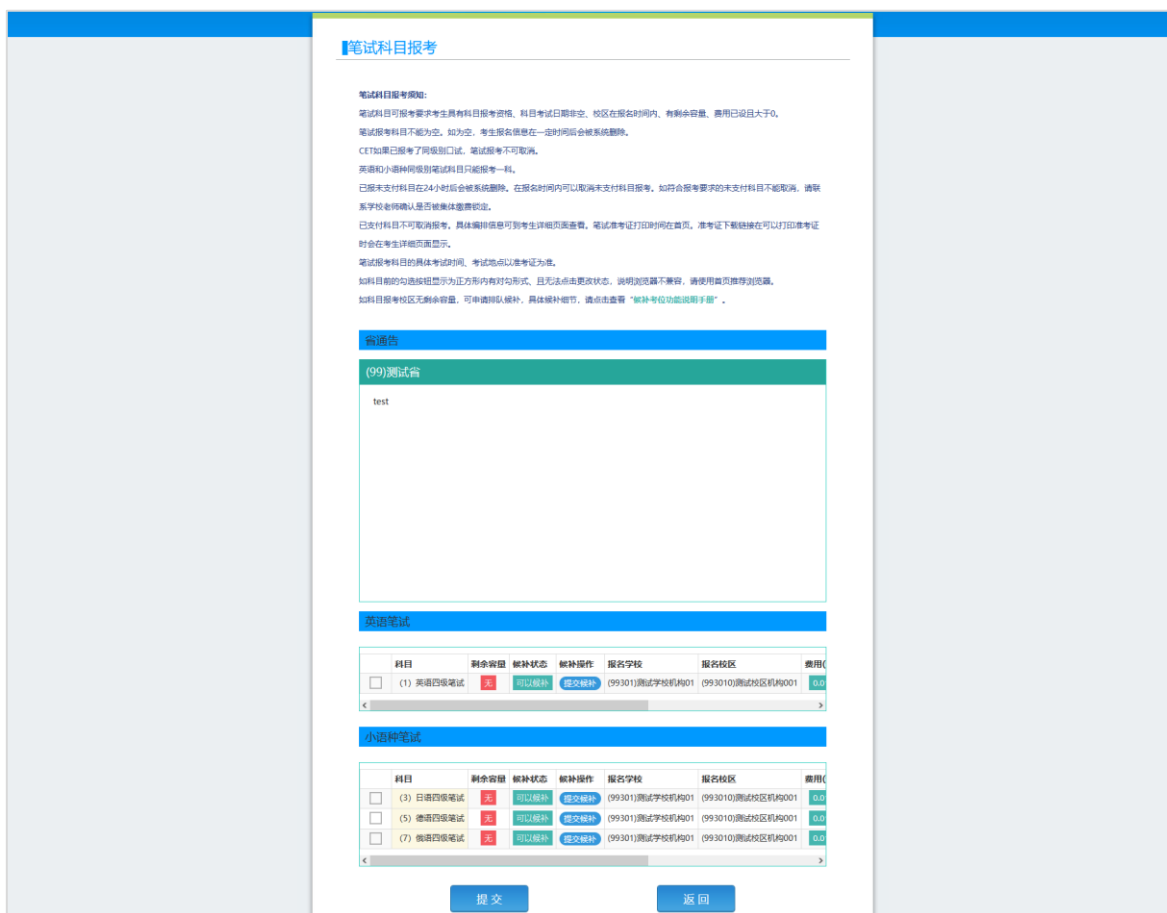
笔试科目报考

笔试科目报考须知:
笔试科目可报考要求考生具有科目报考资格、科目考试日期非空、校区在报名时间内、有剩余容量、费用已设且大于0。
笔试报考科目不能为空。如为空，考生报名信息在一定时间后会被系统删除。
CET如果已报考了同级别口试，笔试报考不可取消。
英语和小语种同级别笔试科目只能报考一科。
已报未支付科目在24小时后会被系统删除。在报名时间内可以取消未支付科目报考。如符合报考要求的未支付科目不能取消，请联系学校老师确认是否被集体缴费锁定。
已支付科目不可取消报考。具体编排信息可到考生详细页面查看。笔试准考证打印时间在首页，准考证下载链接在可以打印准考证时会在考生详细页面显示。
笔试报考科目的具体考试时间、考试地点以准考证为准。
如科目前的勾选按钮显示为正方形内有对勾形式，且无法点击更改状态，说明浏览器不兼容，请使用首页推荐浏览器。
如科目报考校区无剩余容量，可申请排队候补，具体候补细节，请点击查看“候补考位功能说明手册”。

省通告

(99)测试省

test

英语笔试

| | 科目 | 剩余容量 | 候补状态 | 候补操作 | 报名学校 | 报名校区 | 费用( |
|---|---|---|---|---|---|---|---|
| | (1) 英语四级笔试 | 无 | 可以候补 | 提交候补 | (99301)测试学校机构01 | (993010)测试校区机构001 | 0.0 |

小语种笔试

| | 科目 | 剩余容量 | 候补状态 | 候补操作 | 报名学校 | 报名校区 | 费用( |
|---|---|---|---|---|---|---|---|
| | (3) 日语四级笔试 | 无 | 可以候补 | 提交候补 | (99301)测试学校机构01 | (993010)测试校区机构001 | 0.0 |
| | (5) 德语四级笔试 | 无 | 可以候补 | 提交候补 | (99301)测试学校机构01 | (993010)测试校区机构001 | 0.0 |
| | (7) 俄语四级笔试 | 无 | 可以候补 | 提交候补 | (99301)测试学校机构01 | (993010)测试校区机构001 | 0.0 |

提交 返回